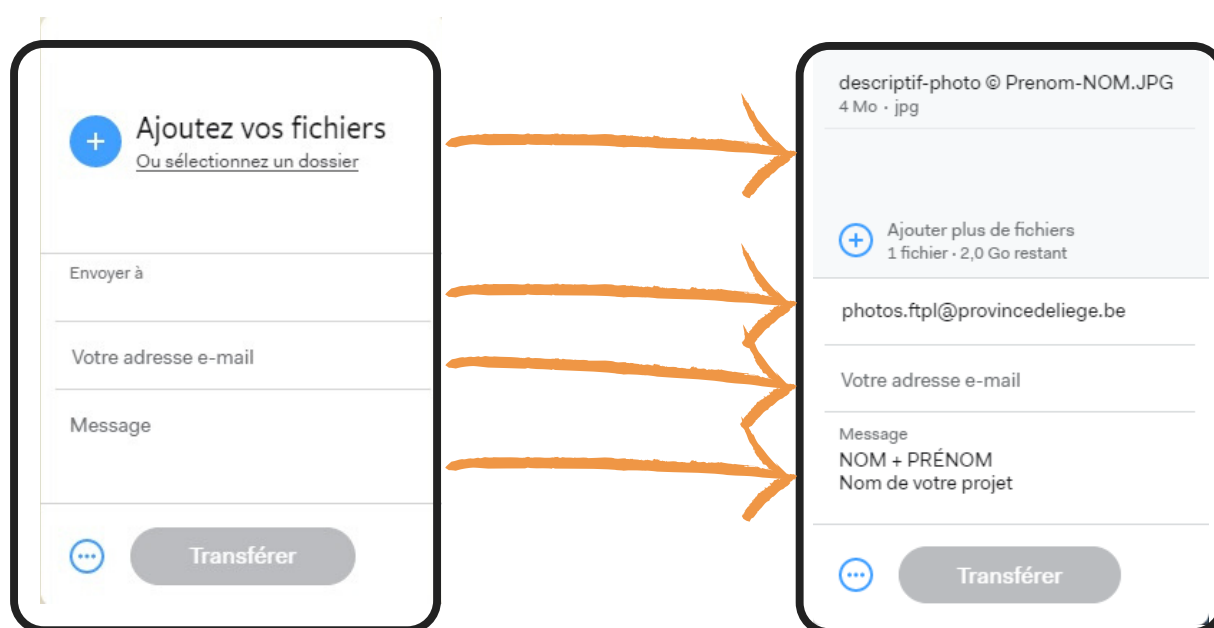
Ajoutez vos fichiers
Ou sélectionnez un dossier

Envoyer à

Votre adresse e-mail

Message

Transférer

descriptif-photo © Prenom-NOM.JPG
4 Mo · jpg

Ajouter plus de fichiers
1 fichier · 2,0 Go restant

photos.ftpl@provincedeliege.be

Votre adresse e-mail

Message
NOM + PRÉNOM
Nom de votre projet

Transférer